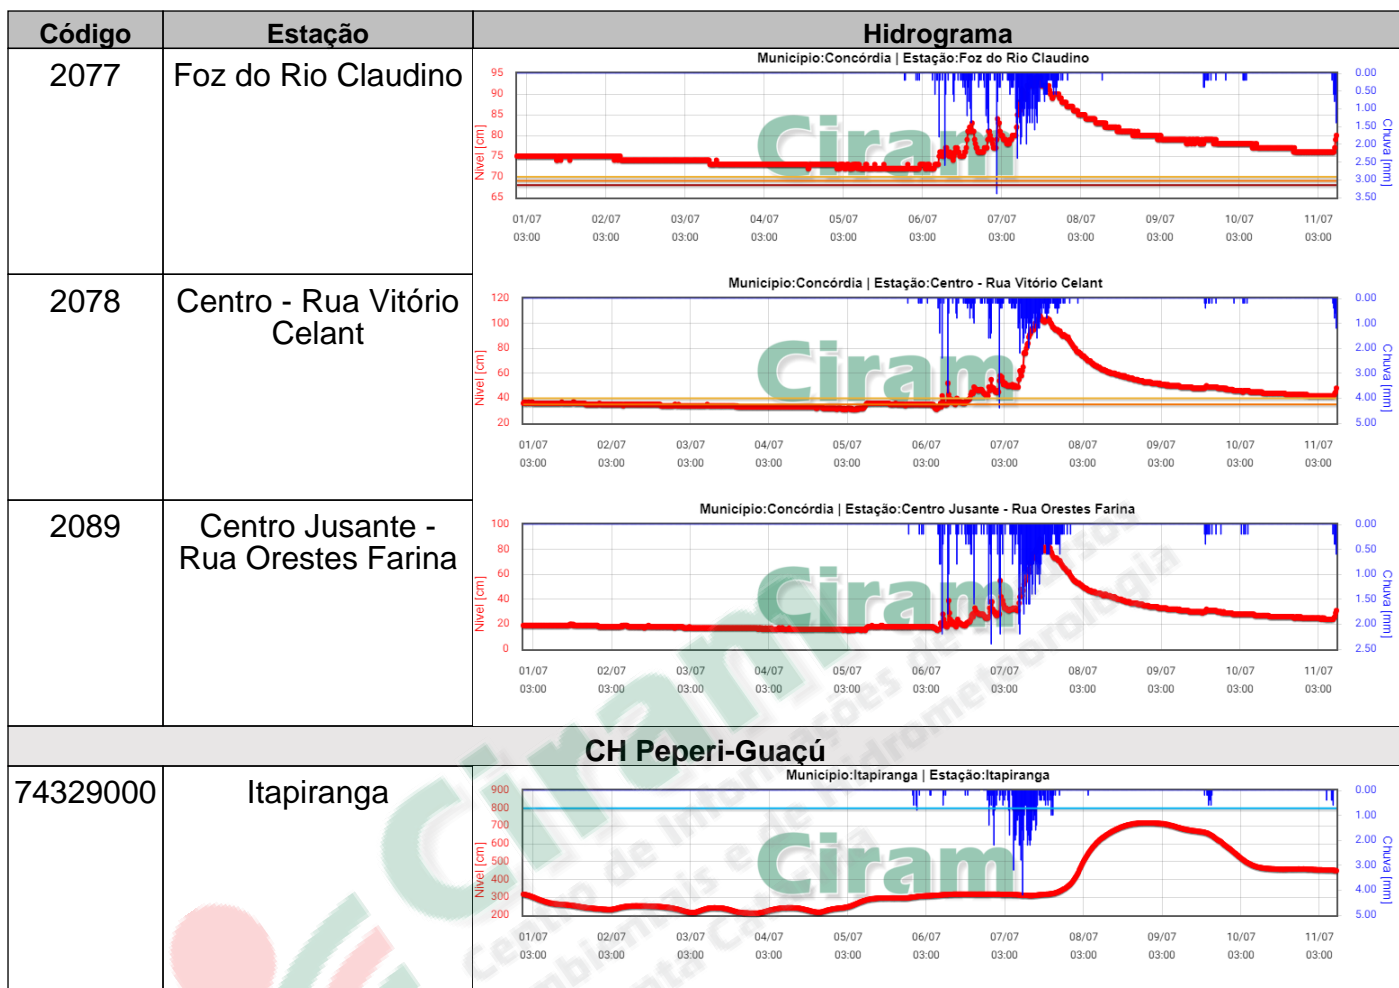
| Código | Estação | Hidrograma |
|---|---|---|
| 2077 | Foz do Rio Claudino | Município:Concórdia \| Estação:Foz do Rio Claudino<br>Nível [cm] 95 90 85 80 75 70 65<br>Chuva [mm] 0.00 0.50 1.00 1.50 2.00 2.50 3.00 3.50<br>01/07 03:00 02/07 03:00 03/07 03:00 04/07 03:00 05/07 03:00 06/07 03:00 07/07 03:00 08/07 03:00 09/07 03:00 10/07 03:00 11/07 03:00<br>Ciram |
| 2078 | Centro - Rua Vitório Celant | Município:Concórdia \| Estação:Centro - Rua Vitório Celant<br>Nível [cm] 120 100 80 60 40 20<br>Chuva [mm] 0.00 1.00 2.00 3.00 4.00 5.00<br>01/07 03:00 02/07 03:00 03/07 03:00 04/07 03:00 05/07 03:00 06/07 03:00 07/07 03:00 08/07 03:00 09/07 03:00 10/07 03:00 11/07 03:00<br>Ciram |
| 2089 | Centro Jusante - Rua Orestes Farina | Município:Concórdia \| Estação:Centro Jusante - Rua Orestes Farina<br>Nível [cm] 100 80 60 40 20 0<br>Chuva [mm] 0.00 0.50 1.00 1.50 2.00 2.50<br>01/07 03:00 02/07 03:00 03/07 03:00 04/07 03:00 05/07 03:00 06/07 03:00 07/07 03:00 08/07 03:00 09/07 03:00 10/07 03:00 11/07 03:00<br>Ciram |

CH Peperi-Guaçú

| | | |
|---|---|---|
| 74329000 | Itapiranga | Município:Itapiranga \| Estação:Itapiranga<br>Nível [cm] 900 800 700 600 500 400 300 200<br>Chuva [mm] 0.00 1.00 2.00 3.00 4.00 5.00<br>01/07 03:00 02/07 03:00 03/07 03:00 04/07 03:00 05/07 03:00 06/07 03:00 07/07 03:00 08/07 03:00 09/07 03:00 10/07 03:00 11/07 03:00<br>Ciram |

Ciram Centro de Informações de Recursos Ambientais e de Hidrometeorologia de Santa Catarina